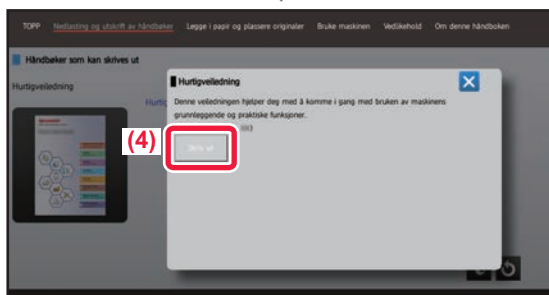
TOPP Nedlasting og utskrift av håndbøker Legge i papir og plassere originaler Bruke maskinen Vedlikehold Om denne håndboken

Håndbøker som kan skrives ut

Hurtigveiledning

Hurtig

Hurtigveiledning

Denne veiledningen hjelper deg med å komme i gang med bruken av maskinens grunnleggende og praktiske funksjoner.

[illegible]

(4)

Skriv ut